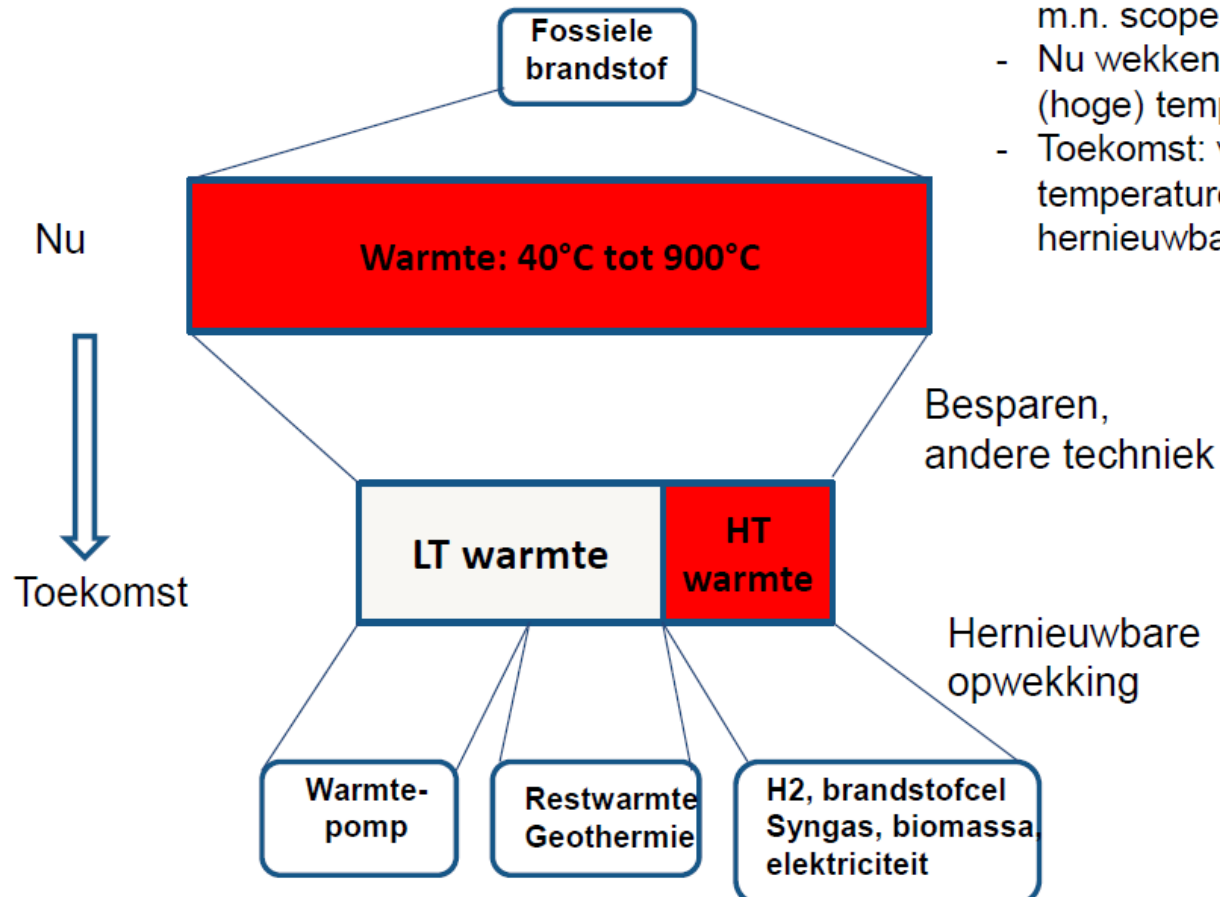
Fossiele brandstof

m.n. scope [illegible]
- Nu wekken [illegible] (hoge) temp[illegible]
- Toekomst: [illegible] temperature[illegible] hernieuwba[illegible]

Nu

Warmte: 40°C tot 900°C

Besparen, andere techniek

LT warmte

HT warmte

Toekomst

Hernieuwbare opwekking

Warmte-pomp

Restwarmte Geothermie

H2, brandstofcel Syngas, biomassa, elektriciteit